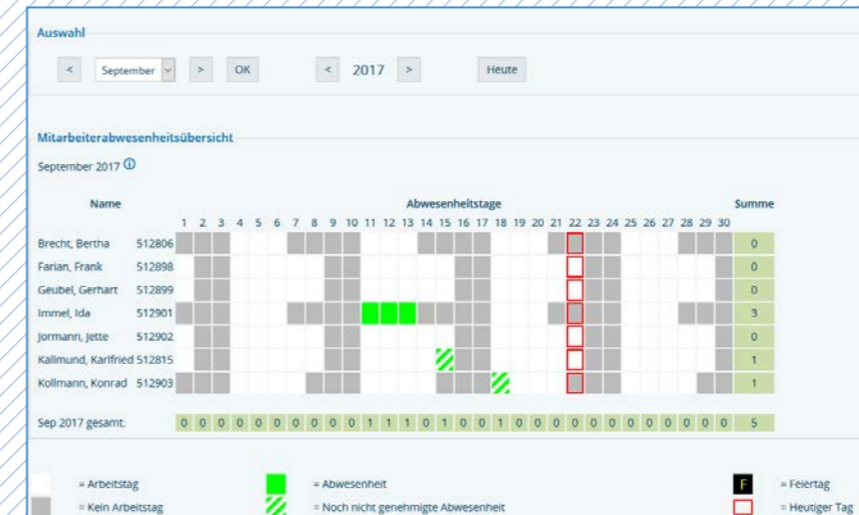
Auswahl

< September > OK < 2017 > Heute

Mitarbeiterabwesenheitsübersicht

September 2017 ⓘ

| Name | | 1 | 2 | 3 | 4 | 5 | 6 | 7 | 8 | 9 | 10 | 11 | 12 | 13 | 14 | 15 | 16 | 17 | 18 | 19 | 20 | 21 | 22 | 23 | 24 | 25 | 26 | 27 | 28 | 29 | 30 | Summe |
|---|---|---|---|---|---|---|---|---|---|---|---|---|---|---|---|---|---|---|---|---|---|---|---|---|---|---|---|---|---|---|---|---|
| Brecht, Bertha | 512806 | | | | | | | | | | | | | | | | | | | | | | | | | | | | | | | 0 |
| Farian, Frank | 512898 | | | | | | | | | | | | | | | | | | | | | | | | | | | | | | | 0 |
| Geubel, Gerhart | 512899 | | | | | | | | | | | | | | | | | | | | | | | | | | | | | | | 0 |
| Immel, Ida | 512901 | | | | | | | | | | | | | | | | | | | | | | | | | | | | | | | 3 |
| Jormann, Jette | 512902 | | | | | | | | | | | | | | | | | | | | | | | | | | | | | | | 0 |
| Kallmund, Karlfried | 512815 | | | | | | | | | | | | | | | | | | | | | | | | | | | | | | | 1 |
| Kollmann, Konrad | 512903 | | | | | | | | | | | | | | | | | | | | | | | | | | | | | | | 1 |
| Sep 2017 gesamt: | | 0 | 0 | 0 | 0 | 0 | 0 | 0 | 0 | 0 | 0 | 1 | 1 | 1 | 0 | 1 | 0 | 0 | 1 | 0 | 0 | 0 | 0 | 0 | 0 | 0 | 0 | 0 | 0 | 0 | 0 | 5 |

= Arbeitstag
= Kein Arbeitstag
= Abwesenheit
= Noch nicht genehmigte Abwesenheit
F = Feiertag
= Heutiger Tag